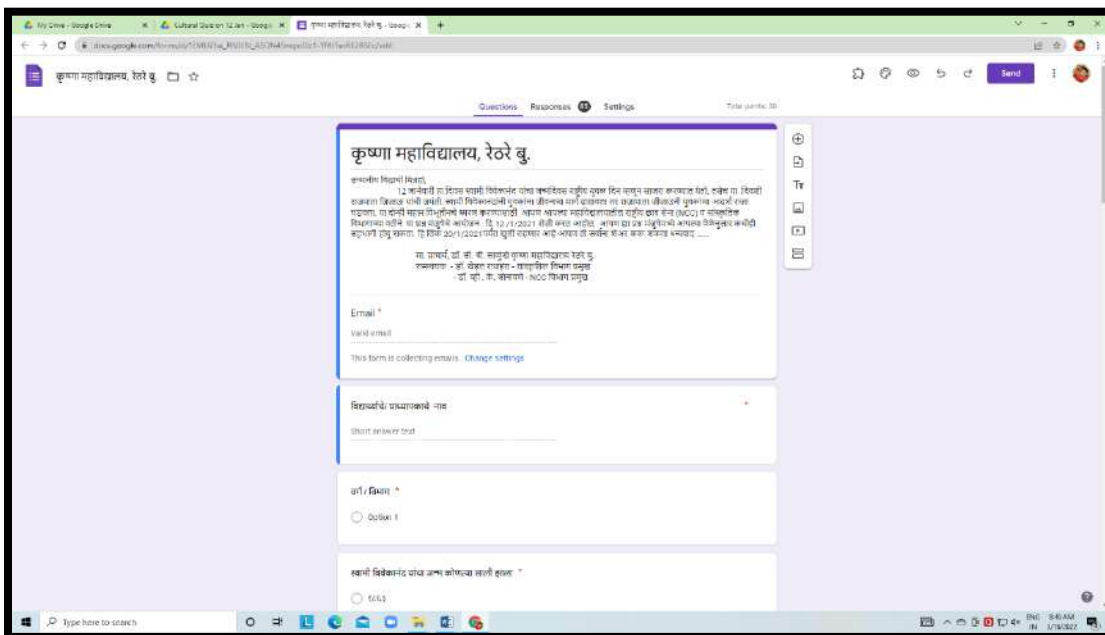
My Drive - Google Drive | Cultural Quiz on 12 Jan - Google | कृष्णा महाविद्यालय, रेठरे बु. - Google

docs.google.com/forms/d/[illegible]/edit

कृष्णा महाविद्यालय, रेठरे बु.

Send

Questions Responses 83 Settings Total points: 30

कृष्णा महाविद्यालय, रेठरे बु.

कृष्णातील विद्यार्थी मित्रांनो,

12 जानेवारी हा दिवस स्वामी विवेकानंद यांचा जन्मदिवस राष्ट्रीय युवक दिन म्हणून साजरा करण्यात येतो, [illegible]

मा. प्राचार्य, डॉ. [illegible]
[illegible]
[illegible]

Email *

Valid email

This form is collecting emails. Change settings

विद्यार्थ्यांचे/ प्राध्यापकाचे नाव *

Short answer text

वर्ग / विभाग *

Option 1

स्वामी विवेकानंद यांचा जन्म कोणत्या साली झाला *

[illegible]

Type here to search

ENG IN 8:40 AM 1/16/2022